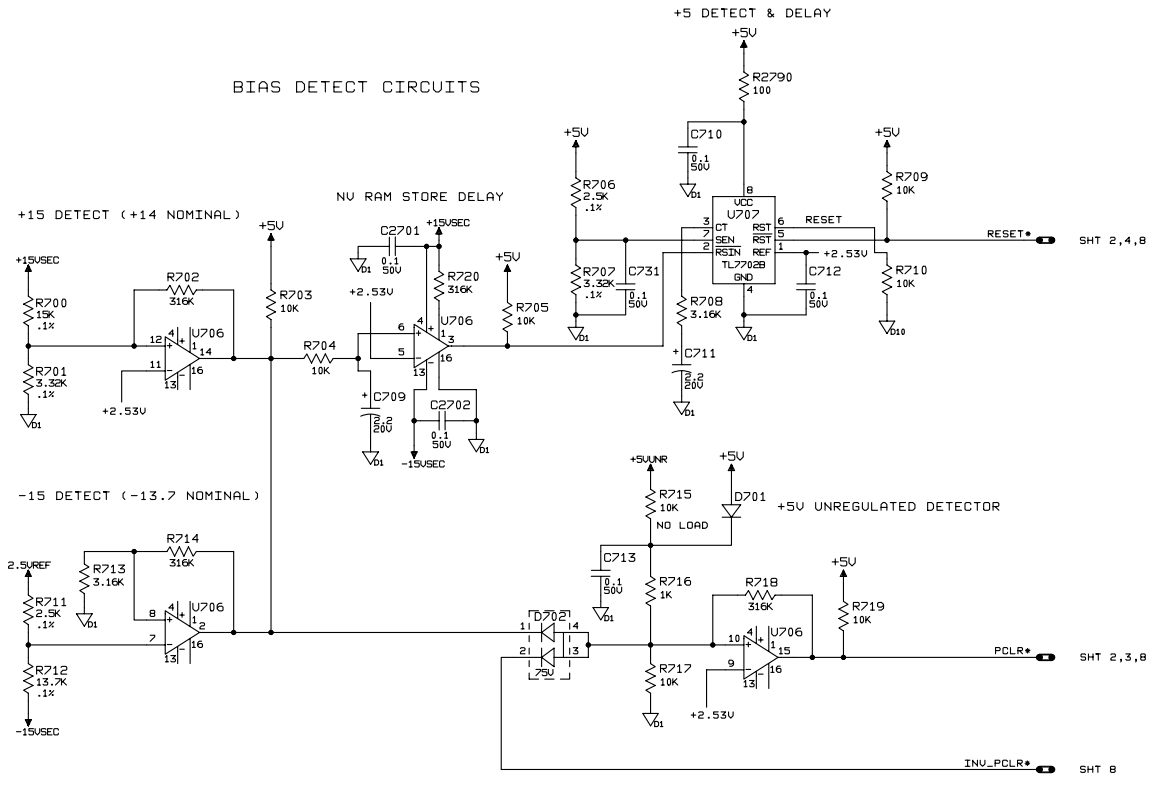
+5 DETECT & DELAY

+5V

R2790
100

BIAS DETECT CIRCUITS

C710
0.1
50V
D1

+5V

+5V
R709
10K

NV RAM STORE DELAY

R706
2.5K
.1%

VCC
8
U707
6 RESET
3 CT RST
7 SEN RST 5
2 RSIN REF 1
TL7702B
GND
4

+15 DETECT (+14 NOMINAL)

+5V

C2701
+15VSEC

RESET*
SHT 2,4,8

+15VSEC

D1
0.1
50V

R720
316K

+5V

R707
3.32K
.1%

C731
0.1
50V

+2.53V

C712
0.1
50V

R710
10K

R702
316K

R700
15K
.1%

R703
10K

+2.53V

6
4
1
U706
3
5
16
13

R705
10K

R708
3.16K

D1

D1

D10

12
4
1
U706
14
11
16
13

R704
10K

C711
2.2
20V

R701
3.32K
.1%

D1

+2.53V

C709
2.2
20V

C2702
0.1
50V

D1

D1

D1
-15VSEC

+5VUNR

+5V

R715
10K

D701

+5V UNREGULATED DETECTOR

-15 DETECT (-13.7 NOMINAL)

NO LOAD

R714
316K

C713
0.1
50V

2.5VREF

R713
3.16K

R716
1K

+5V

R718
316K

R711
2.5K
.1%

D1

8
4
1
U706
2
7
16
13

D702
1
4
2
13
75V

D1

10
4
1
U706
15
9
16
13

R719
10K

PCLR*
SHT 2,3,8

R712
13.7K
.1%

R717
10K

D1

+2.53V

-15VSEC

INV_PCLR*
SHT 8